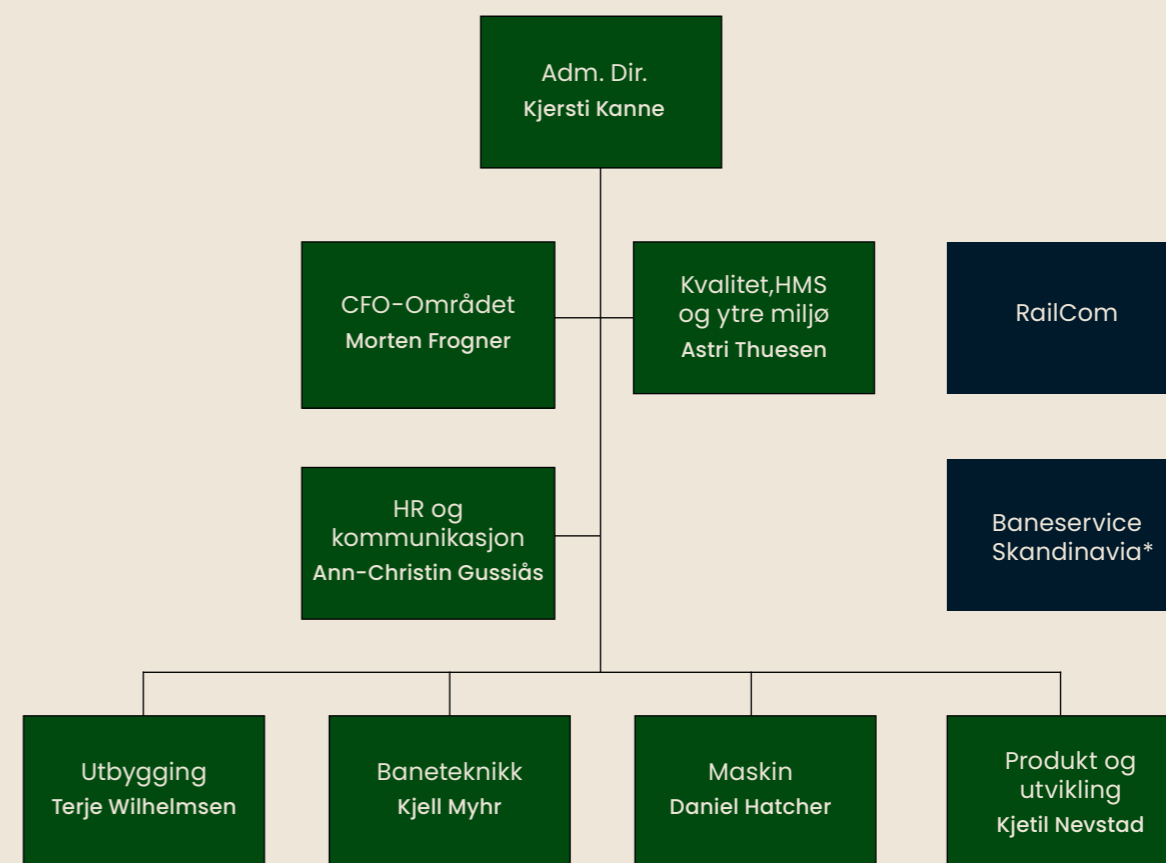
Adm. Dir.
Kjersti Kanne

CFO-Området
Morten Frogner

Kvalitet,HMS og ytre miljø
Astri Thuesen

RailCom

HR og kommunikasjon
Ann-Christin Gussiås

Baneservice Skandinavia*

Utbygging
Terje Wilhelmsen

Baneteknikk
Kjell Myhr

Maskin
Daniel Hatcher

Produkt og utvikling
Kjetil Nevstad